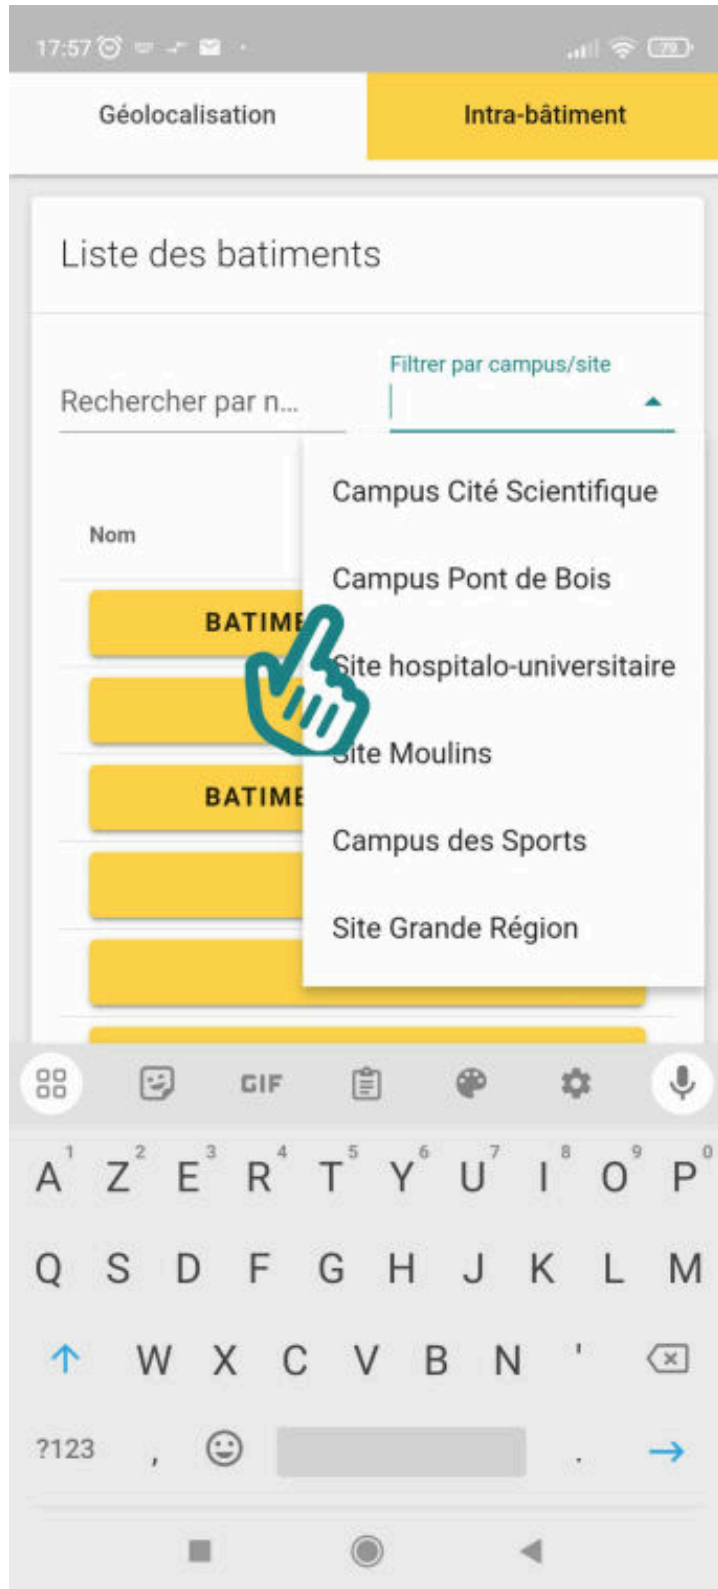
17:57

Géolocalisation

Intra-bâtiment

Liste des batiments

Rechercher par n...

Filtrer par campus/site

Nom

BATIME

BATIME

Campus Cité Scientifique

Campus Pont de Bois

Site hospitalo-universitaire

Site Moulins

Campus des Sports

Site Grande Région

GIF

A 1 Z 2 E 3 R 4 T 5 Y 6 U 7 I 8 O 9 P 0

Q S D F G H J K L M

W X C V B N '

?123 , .